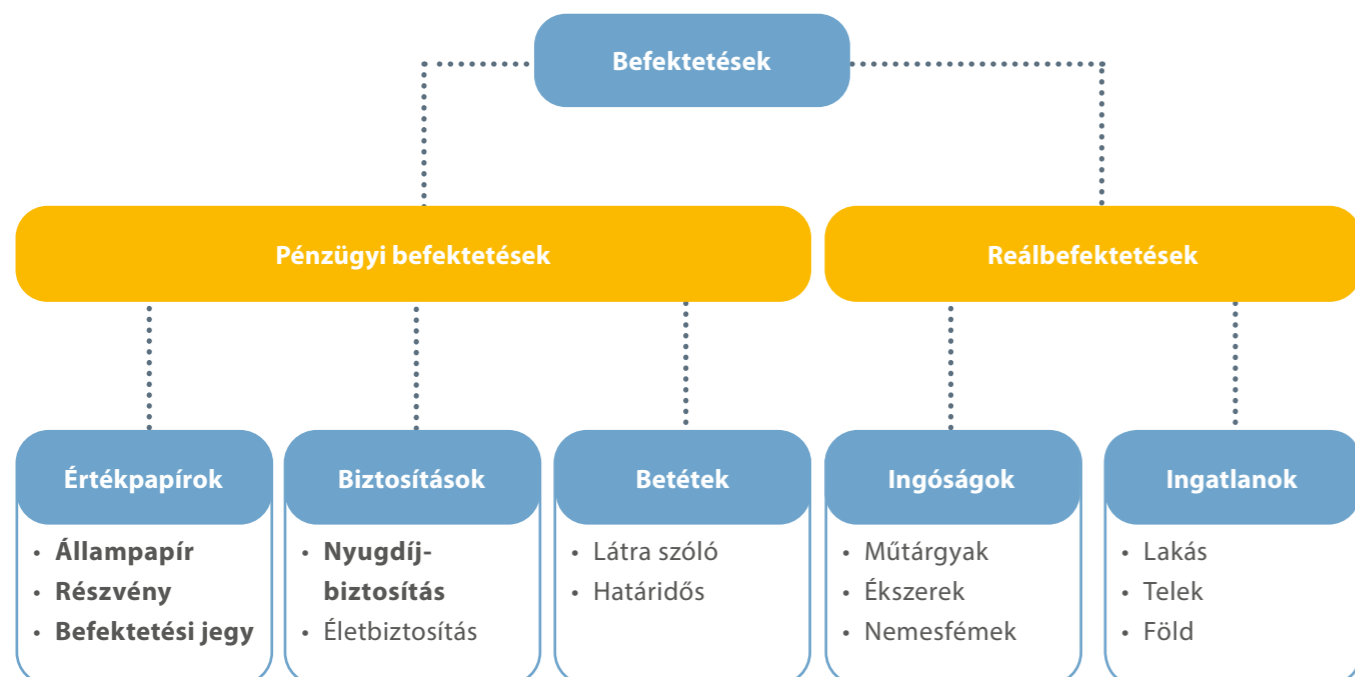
Befektetések

Pénzügyi befektetések

Reálbefektetések

Értékpapírok
• **Állampapír**
• **Részvény**
• **Befektetési jegy**

Biztosítások
• **Nyugdíjbiztosítás**
• Életbiztosítás

Betétek
• Látra szóló
• Határidős

Ingóságok
• Műtárgyak
• Ékszerek
• Nemesfémek

Ingatlanok
• Lakás
• Telek
• Föld